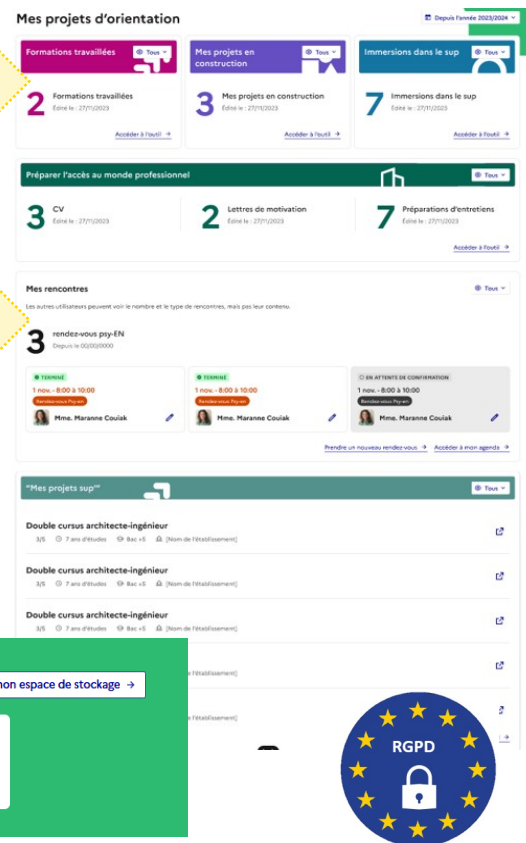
Mes projets d'orientation

Depuis l'année 2023/2024

Formations travaillées
Tous
2 Formations travaillées
Édité le : 27/11/2023
Accéder à l'outil →

Mes projets en construction
Tous
3 Mes projets en construction
Édité le : 27/11/2023
Accéder à l'outil →

Immersions dans le sup
Tous
7 Immersions dans le sup
Édité le : 27/11/2023
Accéder à l'outil →

Préparer l'accès au monde professionnel
Tous
3 CV
Édité le : 27/11/2023
2 Lettres de motivation
Édité le : 27/11/2023
7 Préparations d'entretiens
Édité le : 27/11/2023
Accéder à l'outil →

Mes rencontres
Tous
Les autres utilisateurs peuvent voir le nombre et le type de rencontres, mais pas leur contenu.
3 rendez-vous psy-EN
Depuis le 00/00/0000

TERMINÉ
1 nov. - 8:00 à 10:00
Rendez-vous Psy-en
Mme. Maranne Couiak

TERMINÉ
1 nov. - 8:00 à 10:00
Rendez-vous Psy-en
Mme. Maranne Couiak

EN ATTENTE DE CONFIRMATION
1 nov. - 8:00 à 10:00
Rendez-vous Psy-en
Mme. Maranne Couiak

Prendre un nouveau rendez-vous → Accéder à mon agenda →

"Mes projets sup"
Tous
Double cursus architecte-ingénieur
3/5 7 ans d'études Bac +5 [Nom de l'établissement]
Double cursus architecte-ingénieur
3/5 7 ans d'études Bac +5 [Nom de l'établissement]
Double cursus architecte-ingénieur
3/5 7 ans d'études Bac +5 [Nom de l'établissement]
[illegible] [Nom de l'établissement]
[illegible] [Nom de l'établissement]

mon espace de stockage →

RGPD